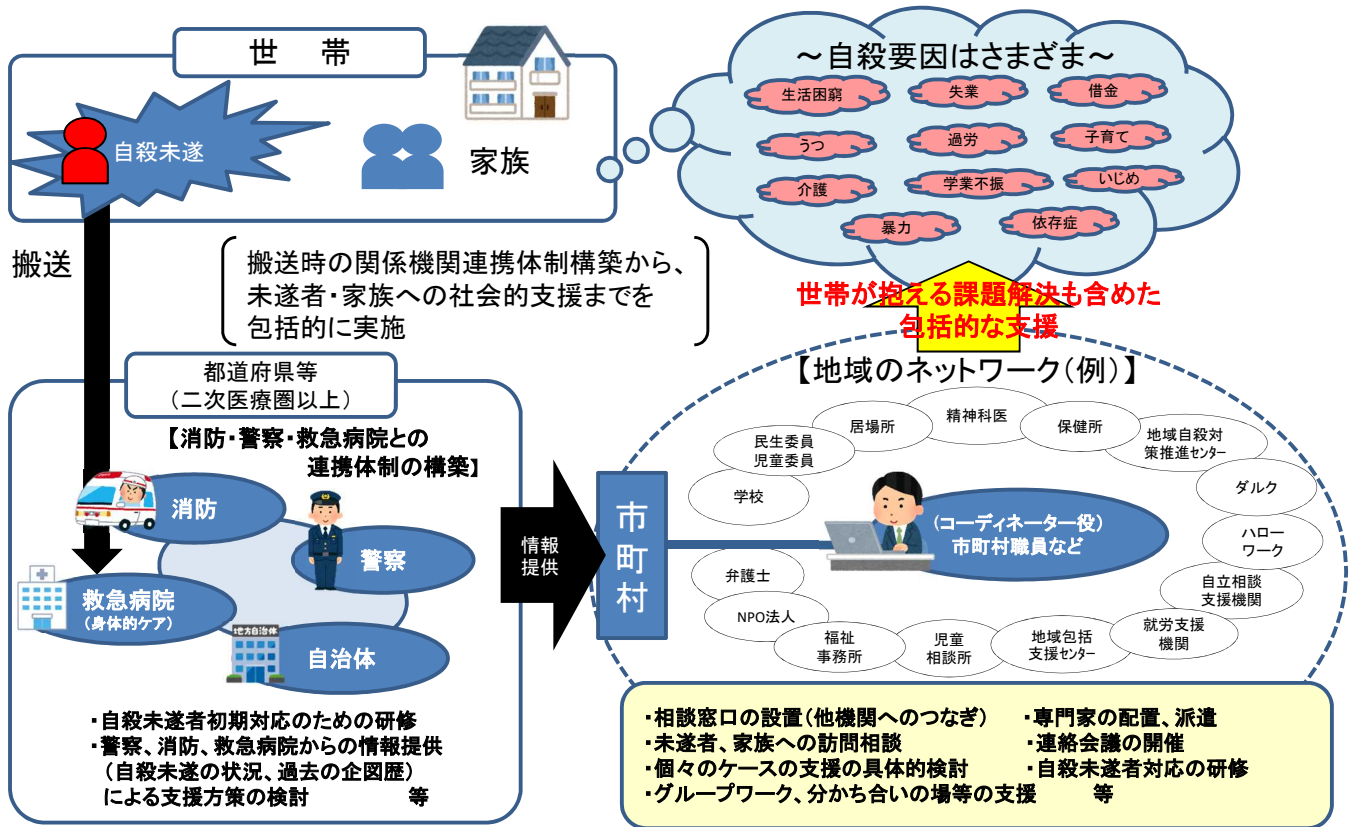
世　帯

自殺未遂

家族

～自殺要因はさまざま～

生活困窮　失業　借金
うつ　過労　子育て
介護　学業不振　いじめ
暴力　依存症

世帯が抱える課題解決も含めた
包括的な支援

搬送

搬送時の関係機関連携体制構築から、
未遂者・家族への社会的支援までを
包括的に実施

都道府県等
（二次医療圏以上）

【消防・警察・救急病院との
連携体制の構築】

消防

警察

救急病院
（身体的ケア）

地方自治体

自治体

情報
提供

市町村

【地域のネットワーク（例）】

居場所　精神科医　保健所
民生委員
児童委員
地域自殺対策推進センター
学校
ダルク
ハローワーク
（コーディネーター役）
市町村職員など
弁護士
自立相談支援機関
NPO法人
就労支援機関
福祉事務所
児童相談所
地域包括支援センター

・自殺未遂者初期対応のための研修
・警察、消防、救急病院からの情報提供
（自殺未遂の状況、過去の企図歴）
による支援方策の検討　　　　等

・相談窓口の設置（他機関へのつなぎ）　・専門家の配置、派遣
・未遂者、家族への訪問相談　・連絡会議の開催
・個々のケースの支援の具体的検討　・自殺未遂者対応の研修
・グループワーク、分かち合いの場等の支援　　等